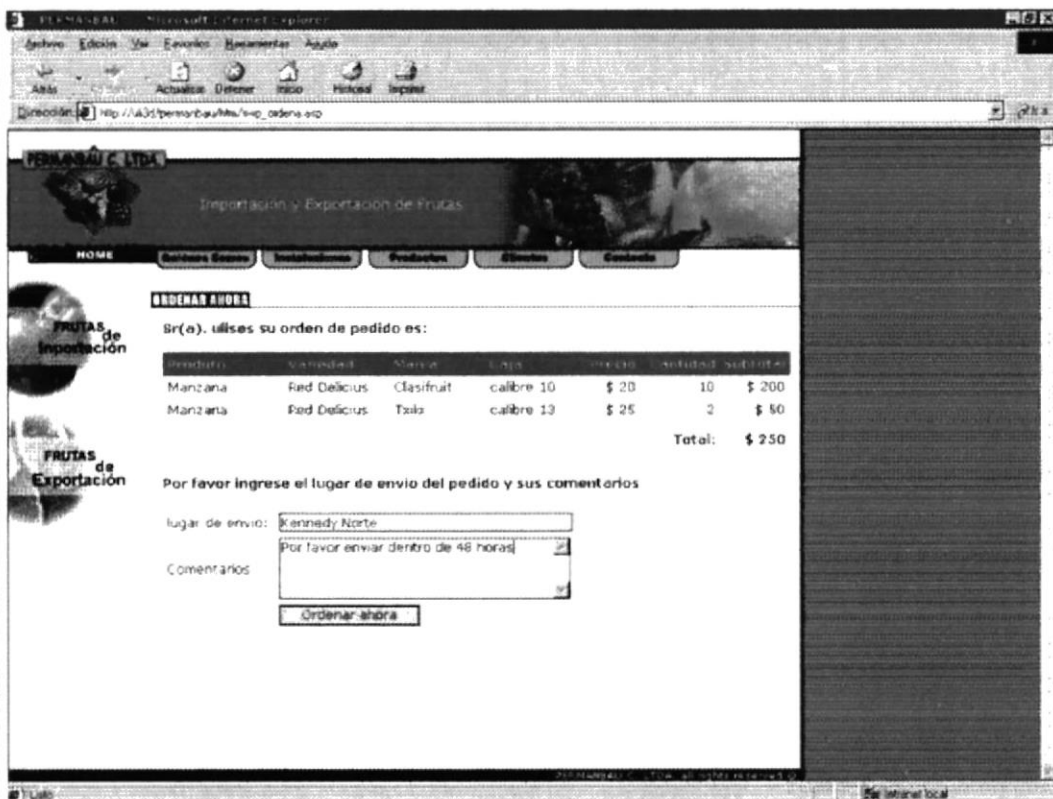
PERMANBAU - Microsoft Internet Explorer

Archivo Edición Ver Favoritos Herramientas Ayuda

Atrás Adelante Actualizar Detener Inicio Historial Imprimir

Dirección http://uk3d/permanbau/htm/sxp_ordena.asp

PERMANBAU C. LTDA.

Importación y Exportación de Frutas

HOME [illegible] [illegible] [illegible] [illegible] Contacto

FRUTAS de Importación

FRUTAS de Exportación

ORDENAR AHORA

Sr(a). ulises su orden de pedido es:

| Produto | Variedad | Marca | Tipo | Precio | Cantidad | Subtotal |
|---|---|---|---|---|---|---|
| Manzana | Red Delicius | Clasifruit | calibre 10 | \$ 20 | 10 | \$ 200 |
| Manzana | Red Delicius | Txilo | calibre 13 | \$ 25 | 2 | \$ 50 |
| | | | | | Total: | \$ 250 |

Por favor ingrese el lugar de envio del pedido y sus comentarios

lugar de envio: Kennedy Norte

Comentarios Por favor enviar dentro de 48 horas

Ordenar ahora

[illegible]

Listo Intranet local